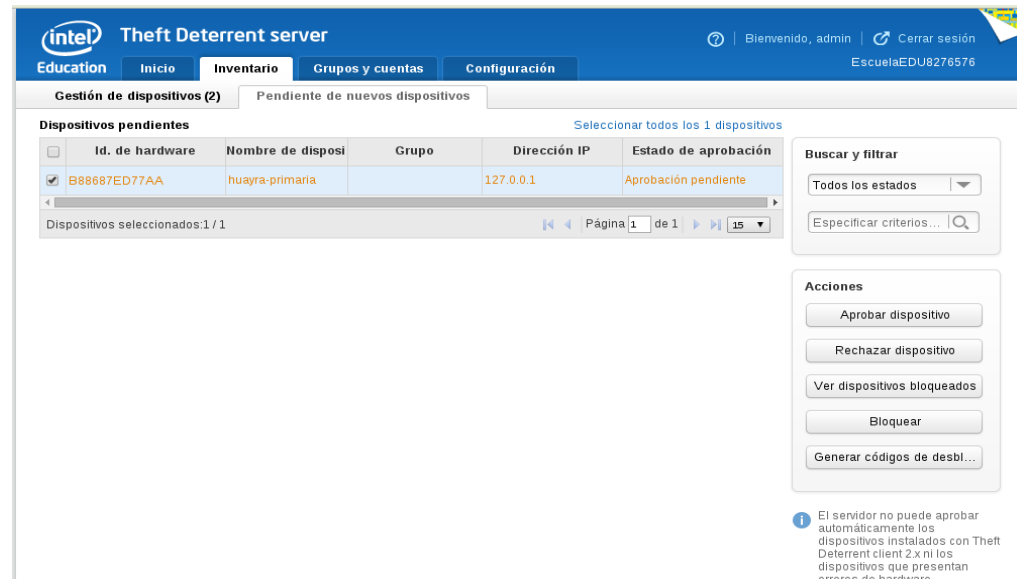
intel Education Theft Deterrent server

? | Bienvenido, admin | Cerrar sesión
EscuelaEDU8276576

Inicio | Inventario | Grupos y cuentas | Configuración

Gestión de dispositivos (2) | Pendiente de nuevos dispositivos

Dispositivos pendientes

Seleccionar todos los 1 dispositivos

| | Id. de hardware | Nombre de disposi | Grupo | Dirección IP | Estado de aprobación |
|---|---|---|---|---|---|
| ✔ | B88687ED77AA | huayra-primaria | | 127.0.0.1 | Aprobación pendiente |

Dispositivos seleccionados:1 / 1

Página 1 de 1 15

Buscar y filtrar

Todos los estados

Especificar criterios...

Acciones

Aprobar dispositivo

Rechazar dispositivo

Ver dispositivos bloqueados

Bloquear

Generar códigos de desbl...

El servidor no puede aprobar automáticamente los dispositivos instalados con Theft Deterrent client 2.x ni los dispositivos que presentan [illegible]